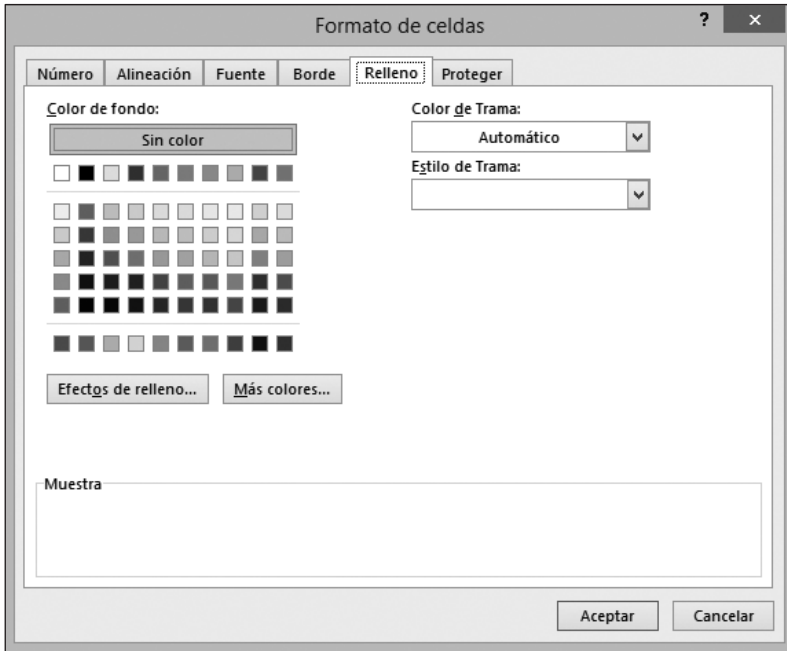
Formato de celdas

?

×

Número | Alineación | Fuente | Borde | Relleno | Proteger

Color de fondo:

Sin color

Efectos de relleno...

Más colores...

Color de Trama:

Automático

Estilo de Trama:

Muestra

Aceptar

Cancelar